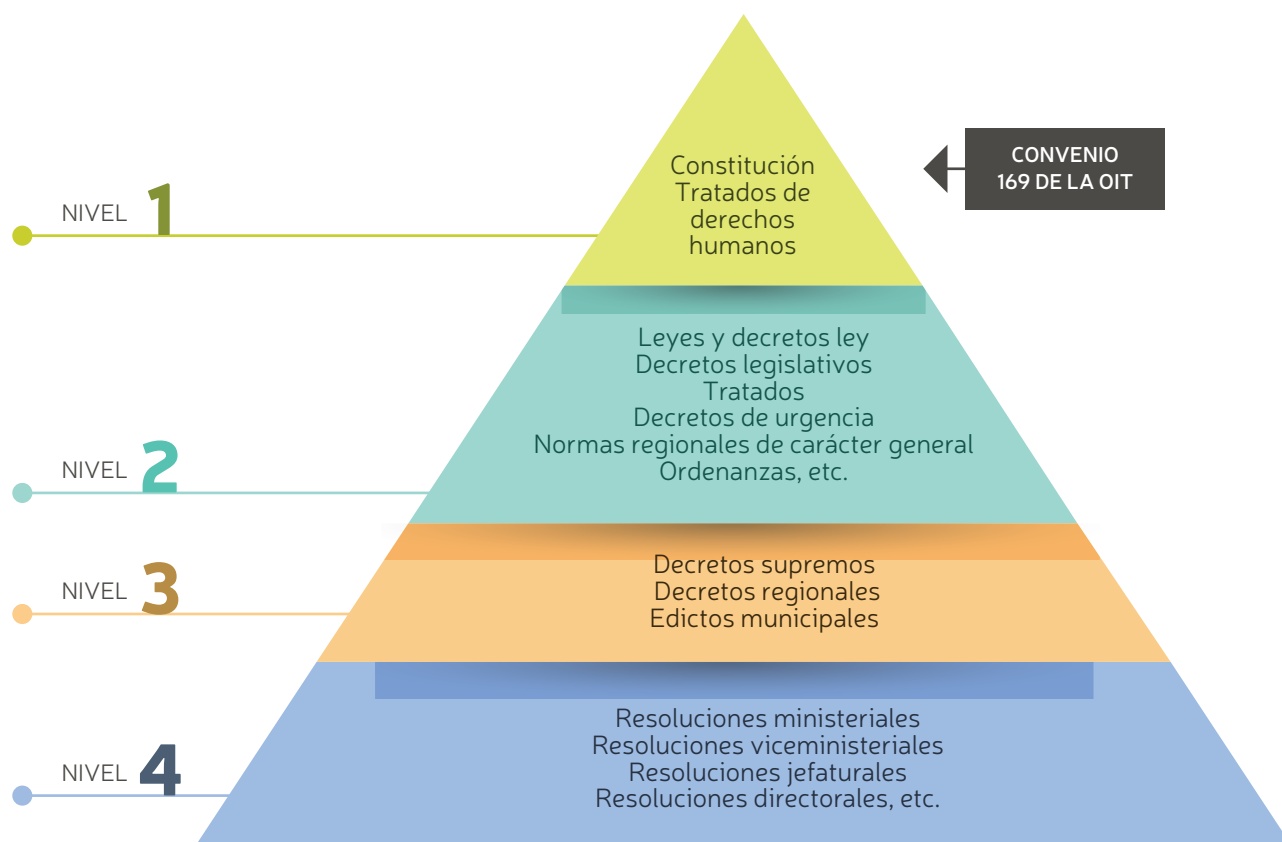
NIVEL 1

Constitución
Tratados de derechos humanos

CONVENIO 169 DE LA OIT

NIVEL 2

Leyes y decretos ley
Decretos legislativos
Tratados
Decretos de urgencia
Normas regionales de carácter general
Ordenanzas, etc.

NIVEL 3

Decretos supremos
Decretos regionales
Edictos municipales

NIVEL 4

Resoluciones ministeriales
Resoluciones viceministeriales
Resoluciones jefaturales
Resoluciones directorales, etc.